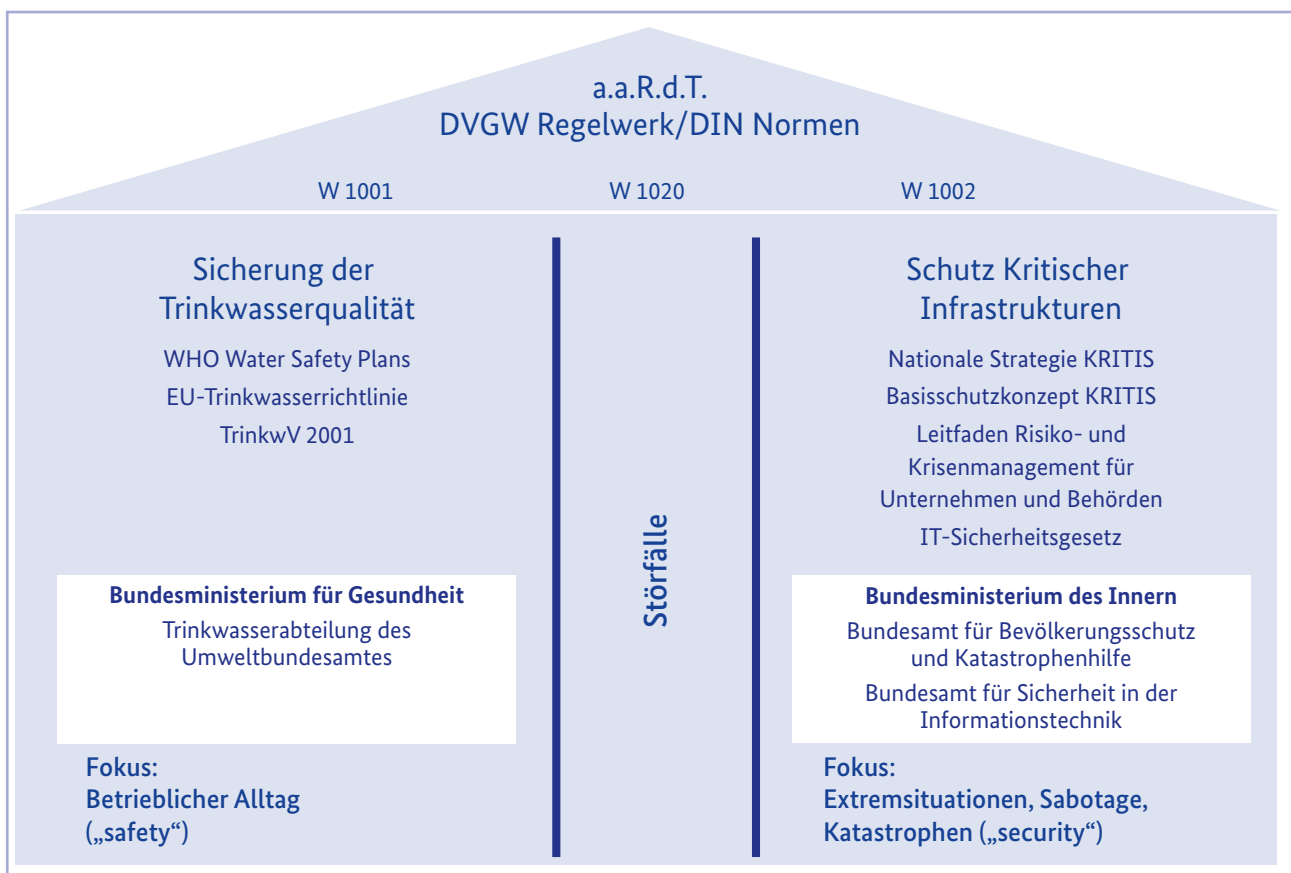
a.a.R.d.T.
DVGW Regelwerk/DIN Normen

W 1001

W 1020

W 1002

Sicherung der Trinkwasserqualität

WHO Water Safety Plans

EU-Trinkwasserrichtlinie

TrinkwV 2001

**Bundesministerium für Gesundheit**

Trinkwasserabteilung des Umweltbundesamtes

**Fokus:**
**Betrieblicher Alltag („safety“)**

Störfälle

Schutz Kritischer Infrastrukturen

Nationale Strategie KRITIS

Basisschutzkonzept KRITIS

Leitfaden Risiko- und Krisenmanagement für Unternehmen und Behörden

IT-Sicherheitsgesetz

**Bundesministerium des Innern**

Bundesamt für Bevölkerungsschutz und Katastrophenhilfe

Bundesamt für Sicherheit in der Informationstechnik

**Fokus:**
**Extremsituationen, Sabotage, Katastrophen („security“)**